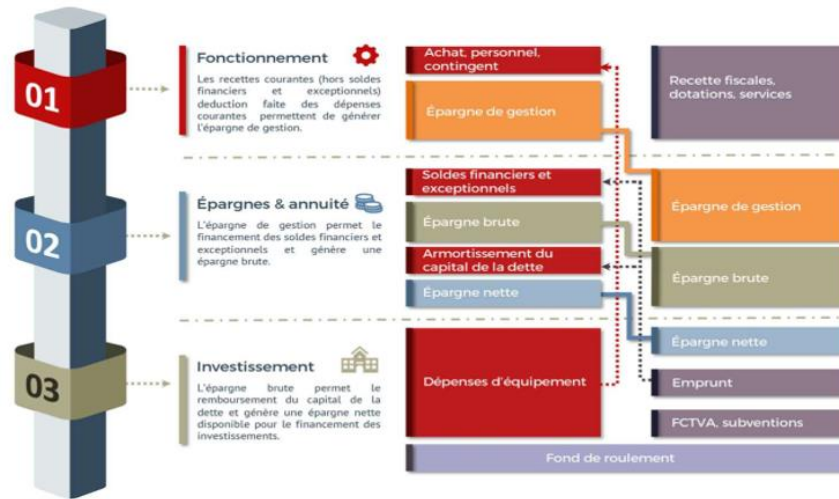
01

Fonctionnement

Les recettes courantes (hors soldes financiers et exceptionnels) deduction faite des dépenses courantes permettent de générer l'épargne de gestion.

02

Épargnes & annuité

L'épargne de gestion permet le financement des soldes financiers et exceptionnels et génère une épargne brute.

03

Investissement

L'épargne brute permet le remboursement du capital de la dette et génère une épargne nette disponible pour le financement des investissements.

Achat, personnel, contingent

Épargne de gestion

Soldes financiers et exceptionnels

Épargne brute

Armortissement du capital de la dette

Épargne nette

Dépenses d'équipement

Recette fiscales, dotations, services

Épargne de gestion

Épargne brute

Épargne nette

Emprunt

FCTVA, subventions

Fond de roulement